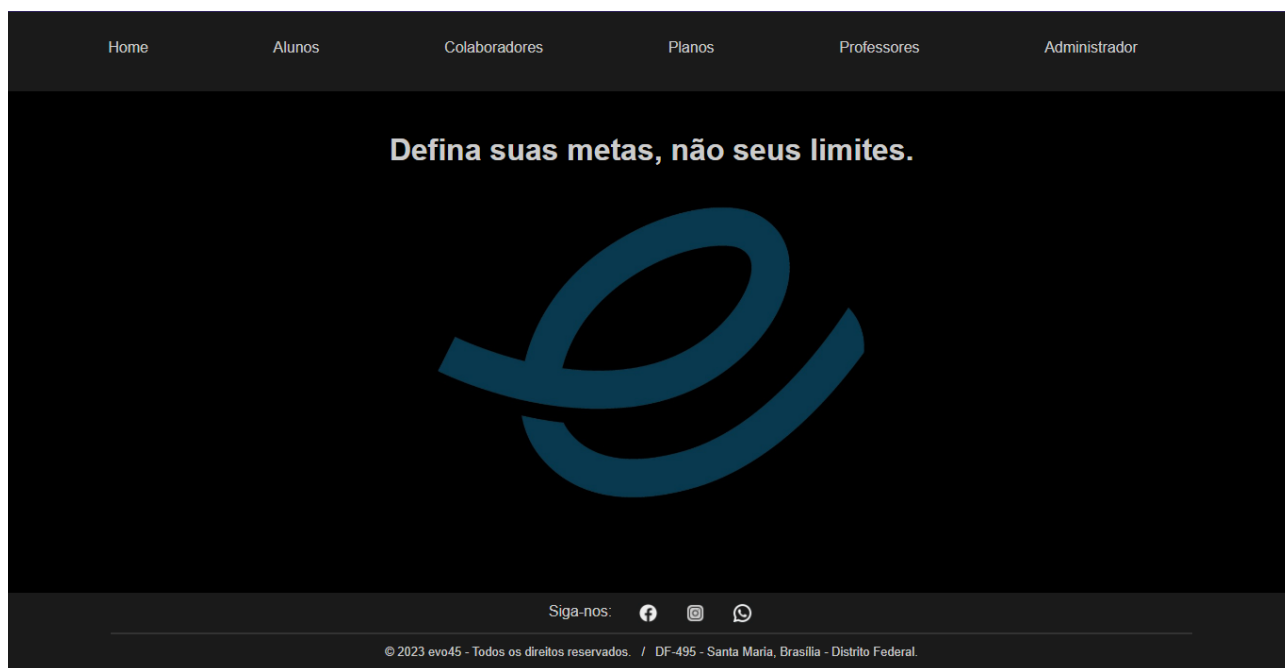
Home Alunos Colaboradores Planos Professores Administrador

Defina suas metas, não seus limites.

Siga-nos:

© 2023 evo45 - Todos os direitos reservados. / DF-495 - Santa Maria, Brasília - Distrito Federal.